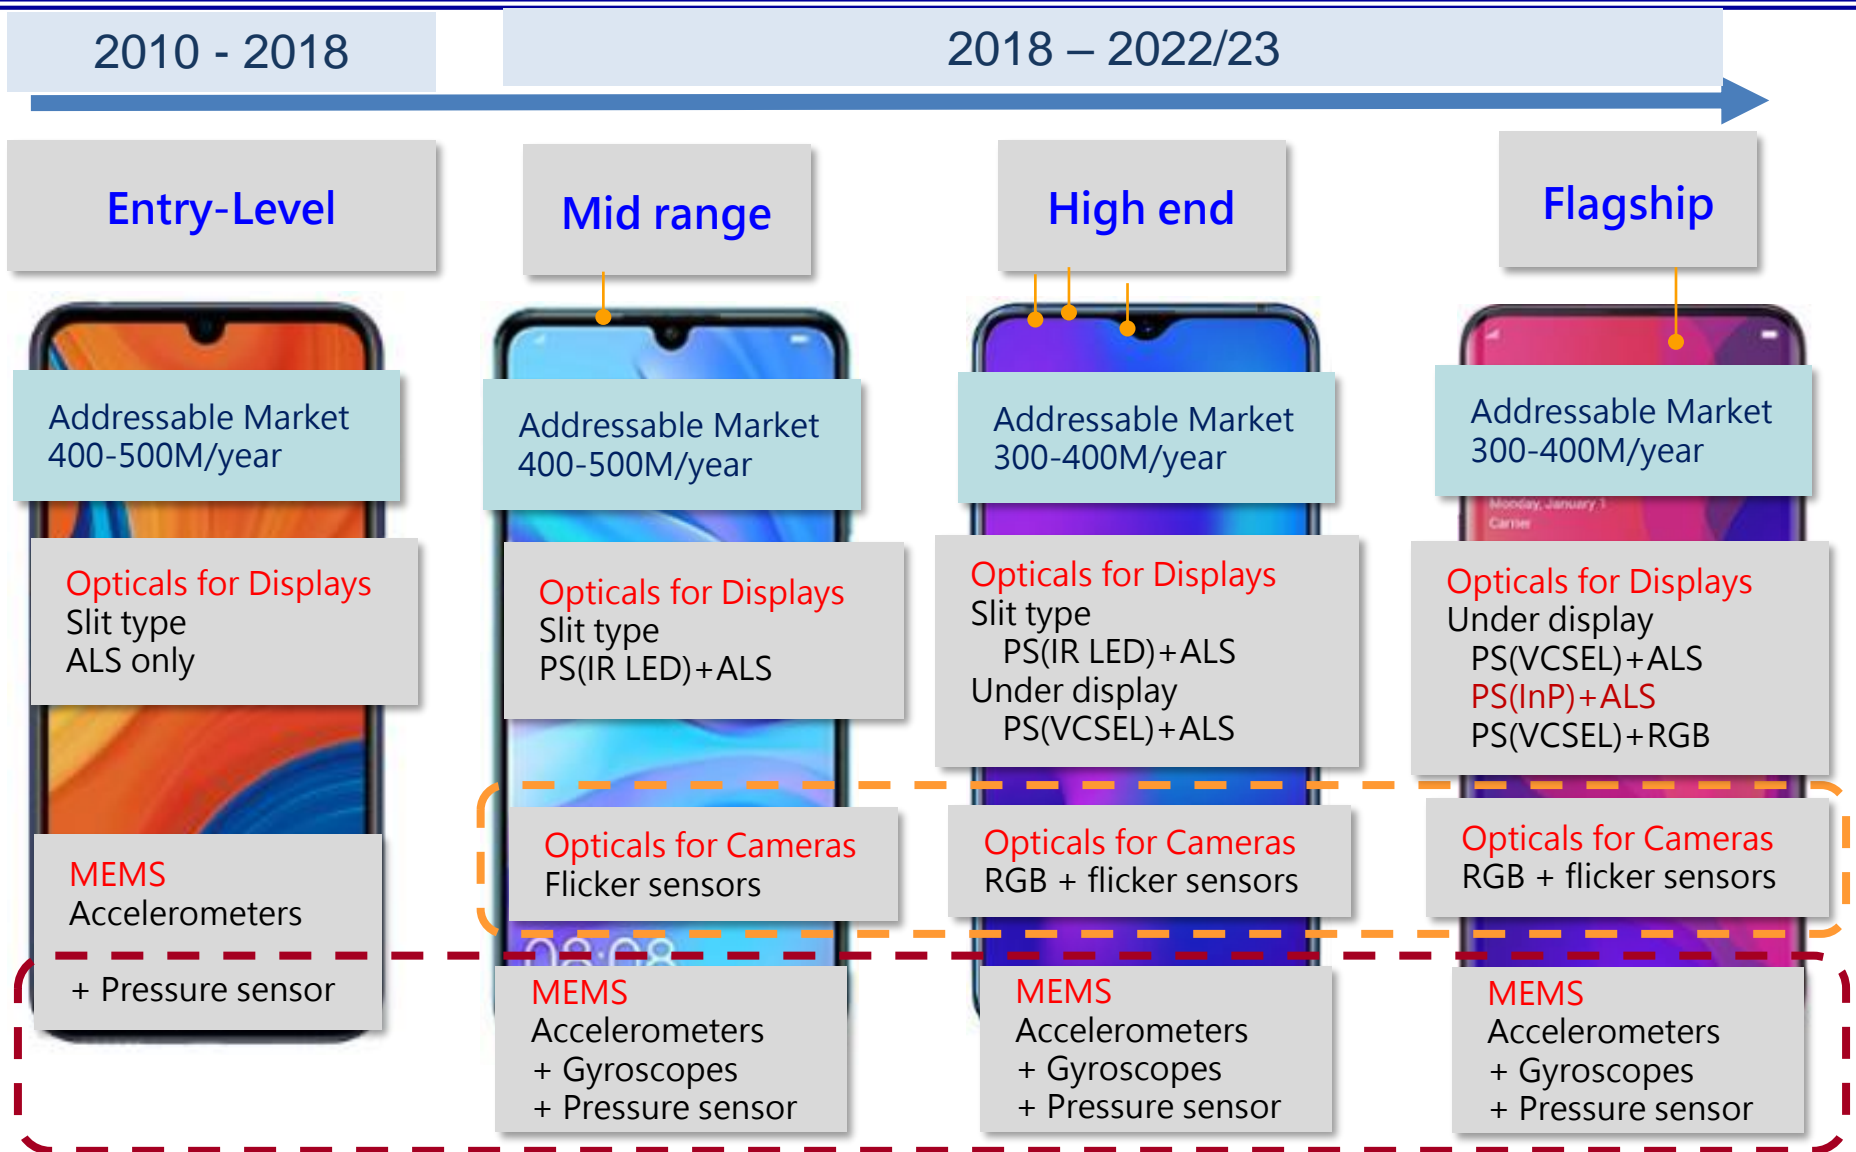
2010 - 2018

2018 – 2022/23

Entry-Level

Addressable Market
400-500M/year

Opticals for Displays
Slit type
ALS only

MEMS
Accelerometers

+ Pressure sensor

Mid range

Addressable Market
400-500M/year

Opticals for Displays
Slit type
PS(IR LED)+ALS

Opticals for Cameras
Flicker sensors

MEMS
Accelerometers
+ Gyroscopes
+ Pressure sensor

High end

Addressable Market
300-400M/year

Opticals for Displays
Slit type
PS(IR LED)+ALS
Under display
PS(VCSEL)+ALS

Opticals for Cameras
RGB + flicker sensors

MEMS
Accelerometers
+ Gyroscopes
+ Pressure sensor

Flagship

Addressable Market
300-400M/year

Opticals for Displays
Under display
PS(VCSEL)+ALS
PS(InP)+ALS
PS(VCSEL)+RGB

Opticals for Cameras
RGB + flicker sensors

MEMS
Accelerometers
+ Gyroscopes
+ Pressure sensor